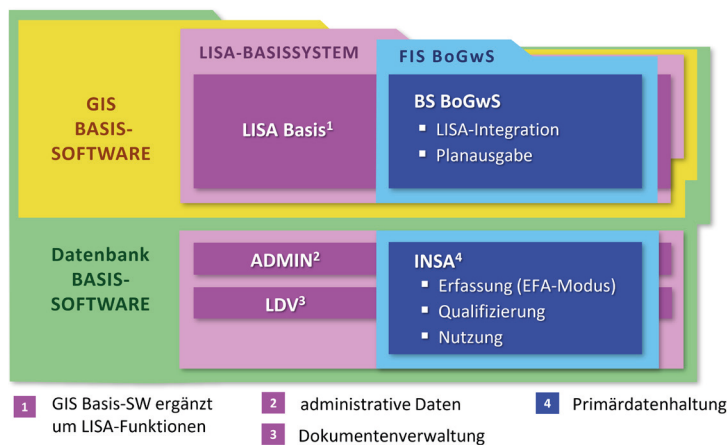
LISA-BASISSYSTEM

FIS BoGwS

GIS BASIS-SOFTWARE

LISA Basis$^1$

BS BoGwS
▪ LISA-Integration
▪ Planausgabe

Datenbank BASIS-SOFTWARE

ADMIN$^2$

LDV$^3$

INSA$^4$
▪ Erfassung (EFA-Modus)
▪ Qualifizierung
▪ Nutzung

1 GIS Basis-SW ergänzt um LISA-Funktionen

2 administrative Daten

3 Dokumentenverwaltung

4 Primärdatenhaltung